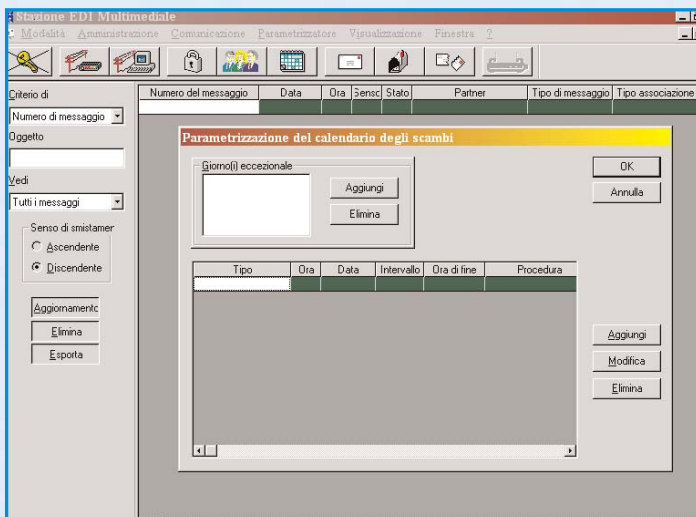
Stazione EDI Multimediale

Modalità Amministrazione Comunicazione Parametrizzatore Visualizzazione Finestra ?

Criterio di

Numero di messaggio

Oggetto

Vedi

Tutti i messaggi

Senso di smistamer

Ascendente

Discendente

Aggiornamento

Elimina

Esporta

| Numero del messaggio | Data | Ora | Senso | Stato | Partner | Tipo di messaggio | Tipo associazione |
|---|---|---|---|---|---|---|---|

Parametrizzazione del calendario degli scambi

Giorno(i) eccezionale

Aggiungi

Elimina

OK

Annulla

| Tipo | Ora | Data | Intervallo | Ora di fine | Procedura |
|---|---|---|---|---|---|

Aggiungi

Modifica

Elimina